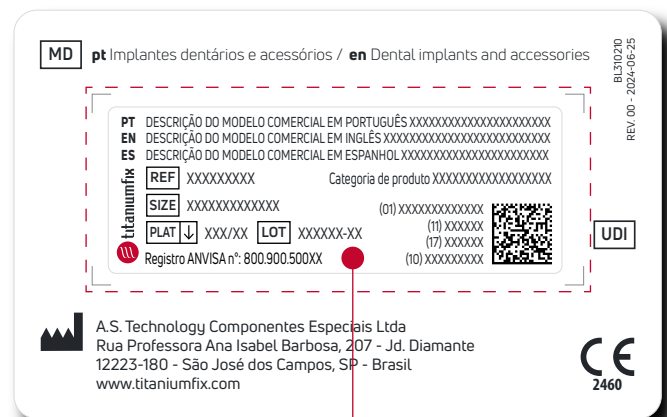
MD pt Implantes dentários e acessórios / en Dental implants and accessories

BL31021O
REV. 00 - 2024-06-25

PT DESCRIÇÃO DO MODELO COMERCIAL EM PORTUGUÊS XXXXXXXXXXXXXXXXXXXXXXX
EN DESCRIÇÃO DO MODELO COMERCIAL EM INGLÊS XXXXXXXXXXXXXXXXXXXXXXXXXX
ES DESCRIÇÃO DO MODELO COMERCIAL EM ESPANHOL XXXXXXXXXXXXXXXXXXXXXXXX

titaniumfix

REF XXXXXXXXX Categoria de produto XXXXXXXXXXXXXXXXXXX

SIZE XXXXXXXXXXXXX

PLAT ↓ XXX/XX LOT XXXXXX-XX

(01) XXXXXXXXXXXXXX
(11) XXXXXX
(17) XXXXXX
(10) XXXXXXXXX

Registro ANVISA nº: 800.900.500XX

UDI

A.S. Technology Componentes Especiais Ltda
Rua Professora Ana Isabel Barbosa, 207 - Jd. Diamante
12223-180 - São José dos Campos, SP - Brasil
www.titaniumfix.com

CE
2460